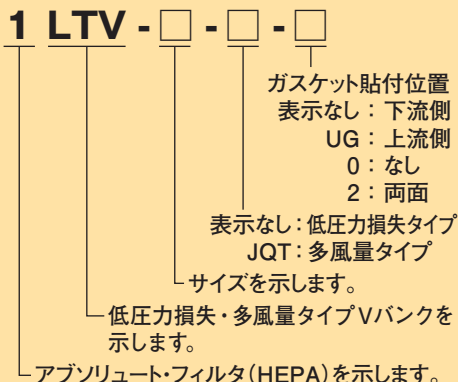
1 LTV - □ - □ - □

ガスケット貼付位置
表示なし：下流側
UG：上流側
0：なし
2：両面

表示なし：低圧力損失タイプ
JQT：多風量タイプ

サイズを示します。

低圧力損失・多風量タイプVバンクを示します。

アブソリュート・フィルタ（HEPA）を示します。